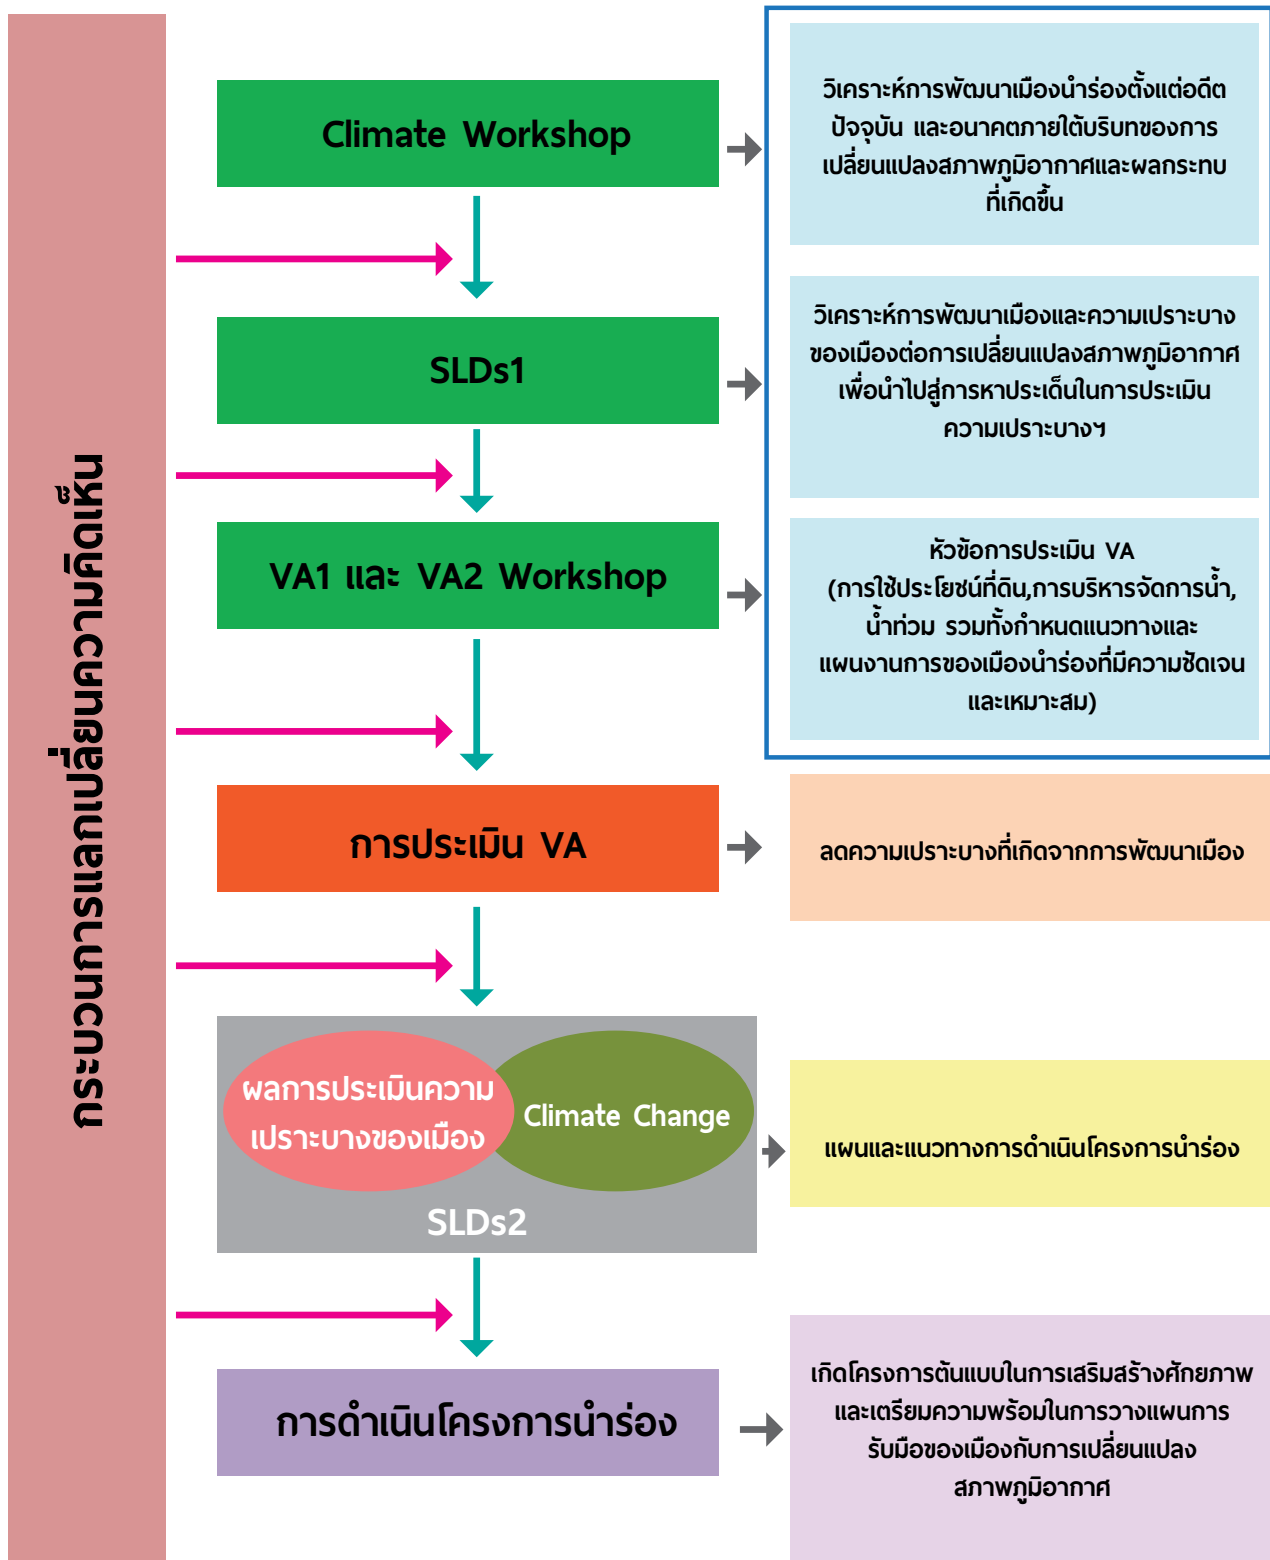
กระบวนการแลกเปลี่ยนความคิดเห็น

Climate Workshop

วิเคราะห์การพัฒนาเมืองนำร่องตั้งแต่อดีต ปัจจุบัน และอนาคตภายใต้บริบทของการเปลี่ยนแปลงสภาพภูมิอากาศและผลกระทบที่เกิดขึ้น

SLDs1

วิเคราะห์การพัฒนาเมืองและความเปราะบางของเมืองต่อการเปลี่ยนแปลงสภาพภูมิอากาศ เพื่อนำไปสู่การหาประเด็นในการประเมินความเปราะบางฯ

VA1 และ VA2 Workshop

หัวข้อการประเมิน VA (การใช้ประโยชน์ที่ดิน,การบริหารจัดการน้ำ, น้ำท่วม รวมทั้งกำหนดแนวทางและแผนงานการของเมืองนำร่องที่มีความชัดเจนและเหมาะสม)

การประเมิน VA

ลดความเปราะบางที่เกิดจากการพัฒนาเมือง

ผลการประเมินความเปราะบางของเมือง

Climate Change

SLDs2

แผนและแนวทางการดำเนินโครงการนำร่อง

การดำเนินโครงการนำร่อง

เกิดโครงการต้นแบบในการเสริมสร้างศักยภาพและเตรียมความพร้อมในการวางแผนการรับมือของเมืองกับการเปลี่ยนแปลงสภาพภูมิอากาศ